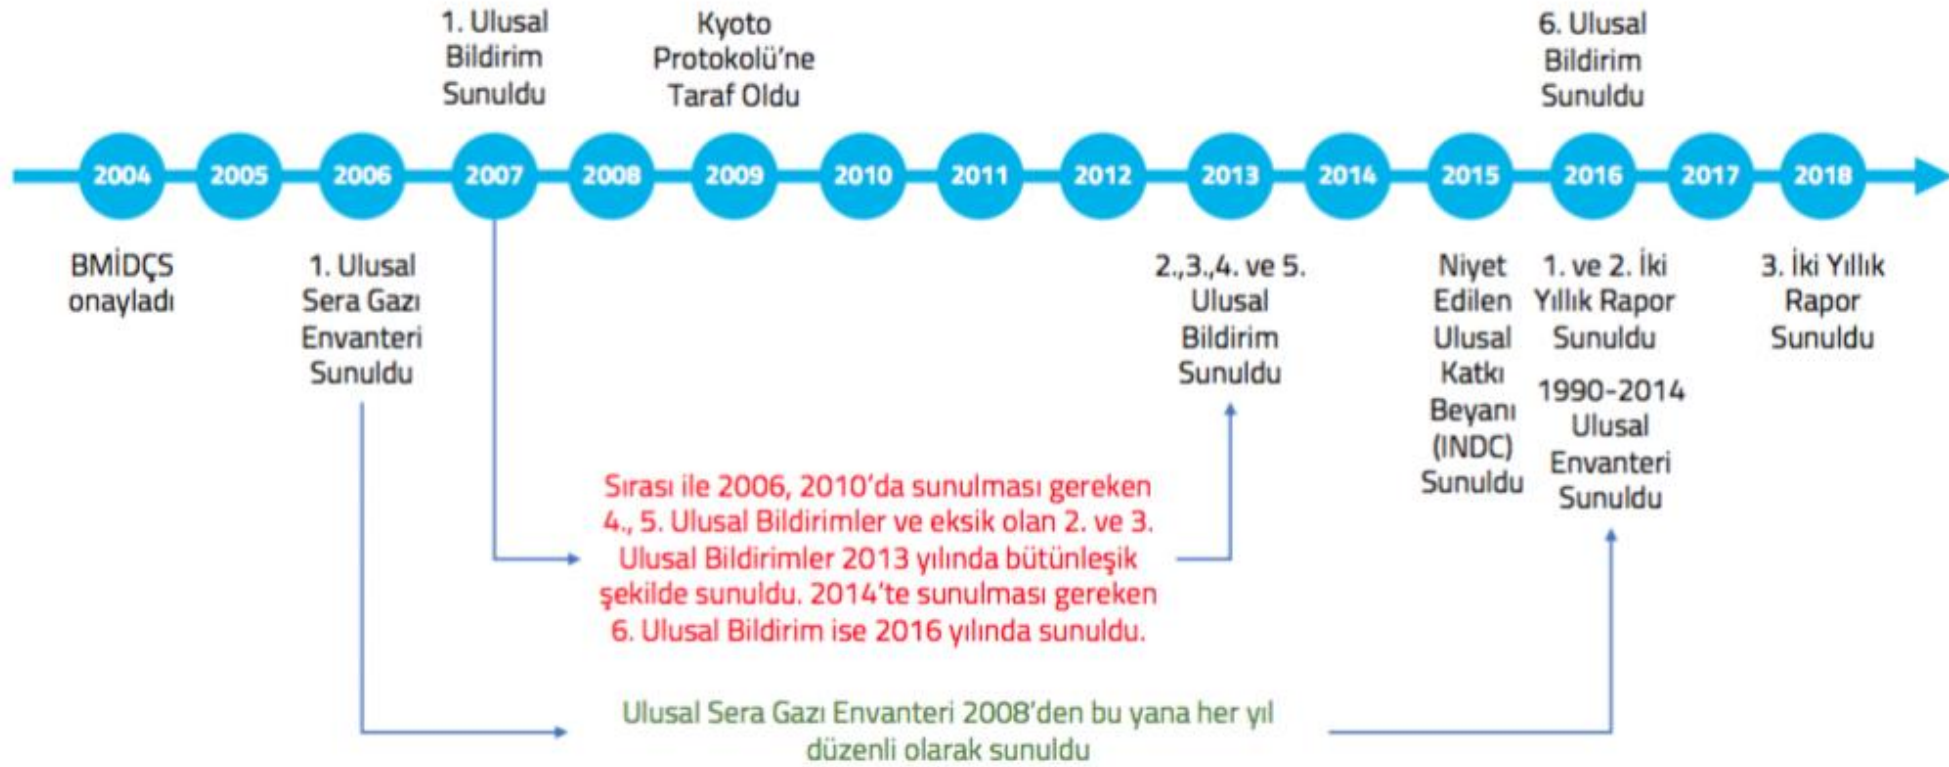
1. Ulusal Bildirim Sunuldu

Kyoto Protokolü'ne Taraf Oldu

6. Ulusal Bildirim Sunuldu

2004 2005 2006 2007 2008 2009 2010 2011 2012 2013 2014 2015 2016 2017 2018

BMİDÇS onayladı

1. Ulusal Sera Gazı Envanteri Sunuldu

2.,3.,4. ve 5. Ulusal Bildirim Sunuldu

Niyet Edilen Ulusal Katkı Beyanı (INDC) Sunuldu

1. ve 2. İki Yıllık Rapor Sunuldu

1990-2014 Ulusal Envanteri Sunuldu

3. İki Yıllık Rapor Sunuldu

Sırası ile 2006, 2010'da sunulması gereken 4., 5. Ulusal Bildirimler ve eksik olan 2. ve 3. Ulusal Bildirimler 2013 yılında bütünleşik şekilde sunuldu. 2014'te sunulması gereken 6. Ulusal Bildirim ise 2016 yılında sunuldu.

Ulusal Sera Gazı Envanteri 2008'den bu yana her yıl düzenli olarak sunuldu